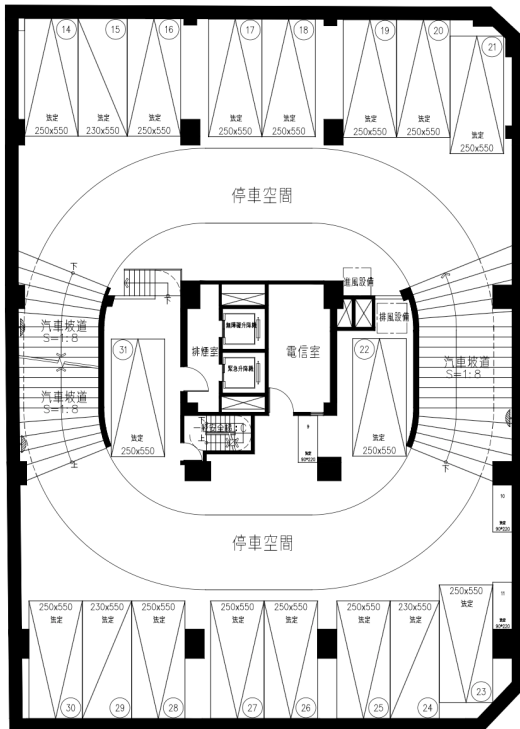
14
法定
250x550
15
法定
230x550
16
法定
250x550
17
法定
250x550
18
法定
250x550
19
法定
250x550
20
法定
250x550
21
法定
250x550

停車空間

下
下
進風設備
排風設備
無障礙升降機
排煙室
電信室
緊急升降機
汽車坡道
S=1:8
汽車坡道
S=1:8
汽車坡道
S=1:8
31
法定
250x550
22
法定
250x550
一般安全梯
上
下
上
機車
下

停車空間

250x550
法定
30
230x550
法定
29
250x550
法定
28
250x550
法定
27
250x550
法定
26
250x550
法定
25
230x550
法定
24
250x550
法定
23